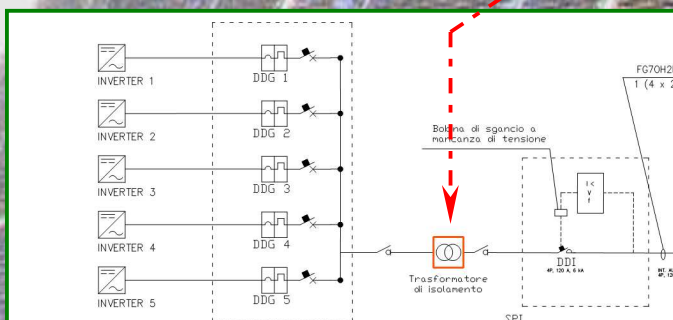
INVERTER 1
INVERTER 2
INVERTER 3
INVERTER 4
INVERTER 5
DDG 1
DDG 2
DDG 3
DDG 4
DDG 5
Bobina di sgancio a mancanza di tensione
I <
V
f
Trasformatore di isolamento
DDI
4P, 120 A, 6 kA
SPI
FG7OH2
1 (4 x 2
INT. A
4P, 12